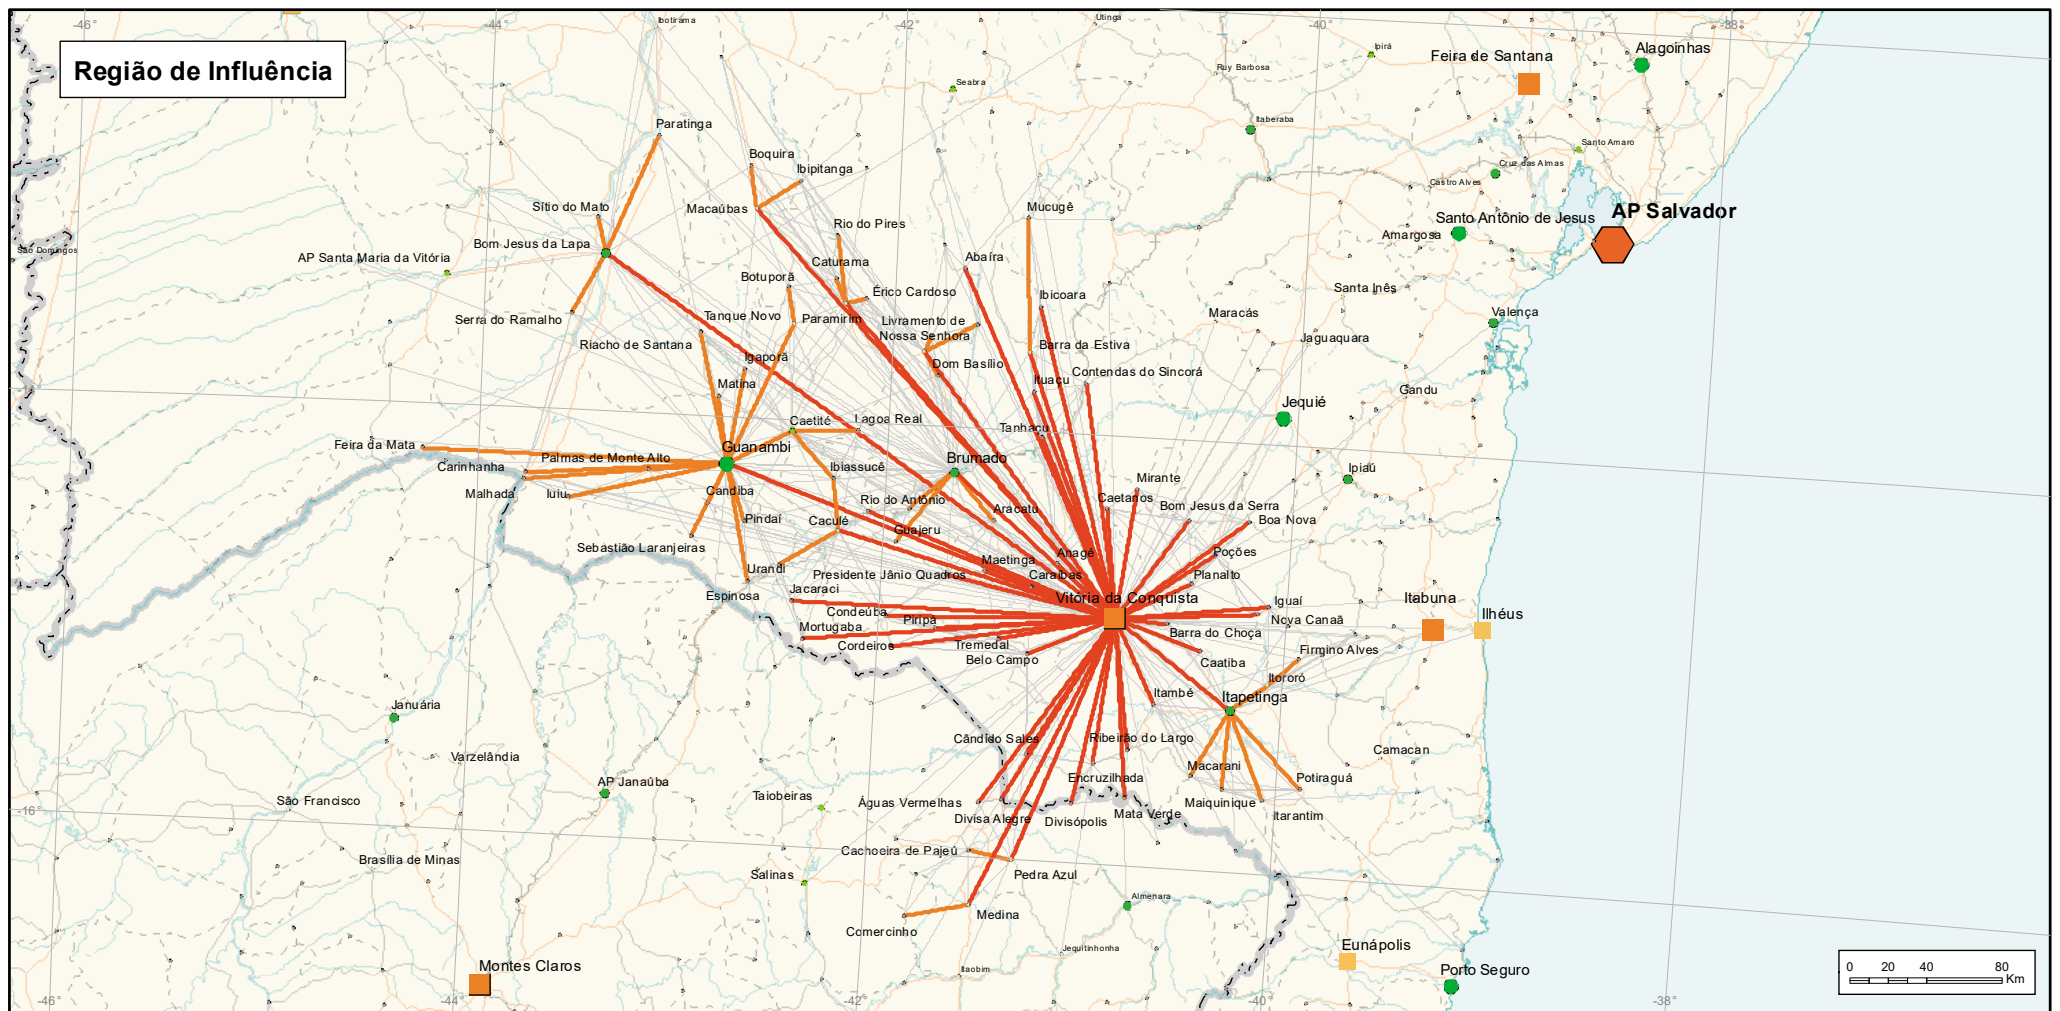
Região de Influência

-46° -44° -42° -40° -38°

Ibotirama
Utinga
Irará
Feira de Santana
Alagoinhas
Ruy Barbosa
Seabra
Itaberaba
Santo Amaro
Cruz das Almas
Castro Alves
Paratinga
Boquira
Ibipitanga
Macaúbas
Sítio do Mato
Rio do Pires
Mucugê
Santo Antônio de Jesus
AP Salvador
Amargosa
São Domingos
Bom Jesus da Lapa
AP Santa Maria da Vitória
Caturama
Abaíra
Botuporã
Érico Cardoso
Ibicoara
Santa Inês
Serra do Ramalho
Tanque Novo
Paramirim
Livramento de Nossa Senhora
Maracás
Valença
Riacho de Santana
Barra da Estiva
Jaguaquara
Igaporã
Dom Basílio
Matina
Ituaçu
Contendas do Sincorá
Gandu
Jequié
Caetité
Lagoa Real
Tanhaçu
Feira da Mata
Guanambi
Brumado
Carinhanha
Palmas de Monte Alto
Ibiassucê
Ipiaú
Mirante
Malhada
Iuiu
Candiba
Rio do Antônio
Caetanos
Aracatu
Bom Jesus da Serra
Pindaí
Caculé
Boa Nova
Guajeru
Sebastião Laranjeiras
Anagé
Poções
Maetinga
Urandi
Presidente Jânio Quadros
Caraíbas
Planalto
Espinosa
Jacaraci
Vitória da Conquista
Itabuna
Iguaí
Ilhéus
Condeúba
Piripá
Nova Canaã
Mortugaba
Barra do Choça
Cordeiros
Tremedal
Belo Campo
Firmino Alves
Caatiba
Ibicaraí
Itambé
Itapetinga
Januária
Cândido Sales
Ribeirão do Largo
Camacan
Varzelândia
Macarani
Encruzilhada
Potiraguá
AP Janaúba
Taiobeiras
Águas Vermelhas
Maiquinique
São Francisco
Divisa Alegre
Divisópolis
Mata Verde
Itarantim
-16°
Cachoeira de Pajeú
Brasília de Minas
Salinas
Pedra Azul
Almenara
Medina
Comercinho
Jequitinhonha
Eunápolis
Itaobim
Porto Seguro
Montes Claros

0 20 40 80
Km